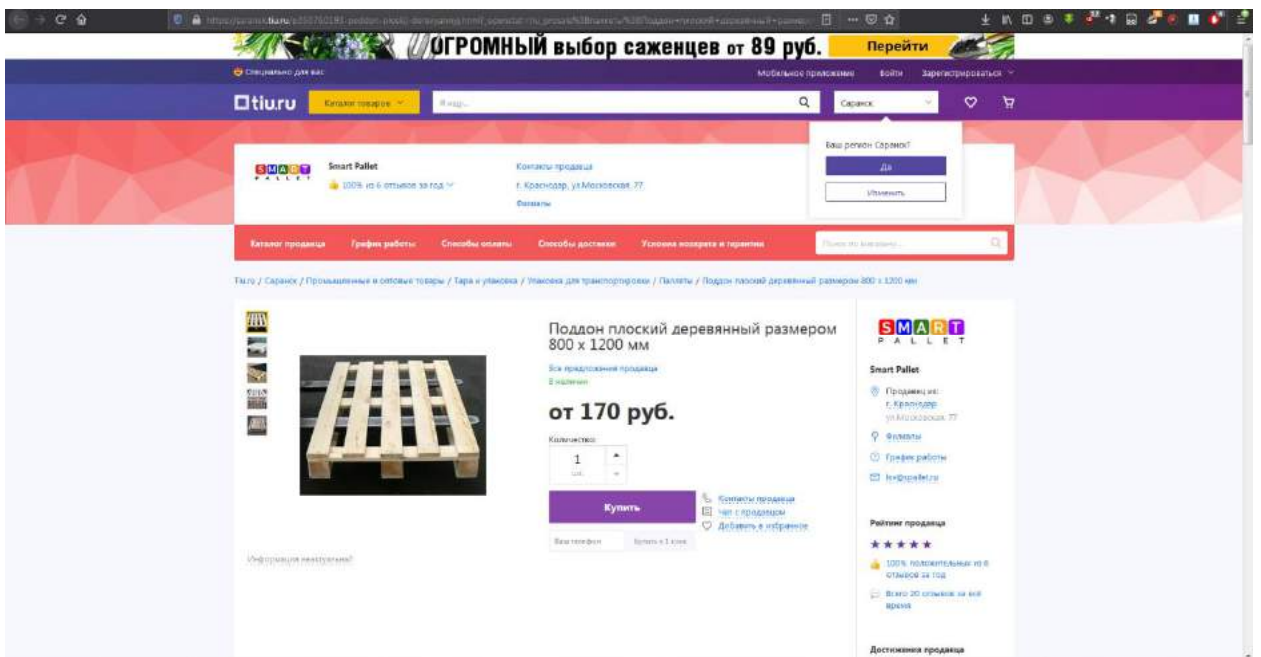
ОГРОМНЫЙ выбор саженцев от 89 руб. Перейти

Специально для вас

Мобильное приложение Войти Зарегистрироваться

tiu.ru Каталог товаров Я ищу... Саранск

Ваш регион Саранск?

Да

Изменить

SMART PALLET

Smart Pallet

100% из 6 отзывов за год

Контакты продавца

г. Краснодар, ул.Московская, 77

Филиалы

Каталог продавца График работы Способы оплаты Способы доставки Условия возврата и гарантии

Поиск по магазину

Tiu.ru / Саранск / Промышленные и оптовые товары / Тара и упаковка / Упаковка для транспортировки / Паллеты / Поддон плоский деревянный размером 800 х 1200 мм

Поддон плоский деревянный размером 800 х 1200 мм

Все предложения продавца

В наличии

от 170 руб.

Количество:

1

шт.

Купить

Контакты продавца

Чат с продавцом

Добавить в избранное

Ваш телефон

Купить в 1 клик

Информация неактуальна?

SMART PALLET

Smart Pallet

Продавец из:
г. Краснодар
ул.Московская, 77

Филиалы

График работы

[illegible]@spallet.ru

Рейтинг продавца

★★★★★

100% положительных из 6 отзывов за год

Всего 20 отзывов за все время

Достижения продавца